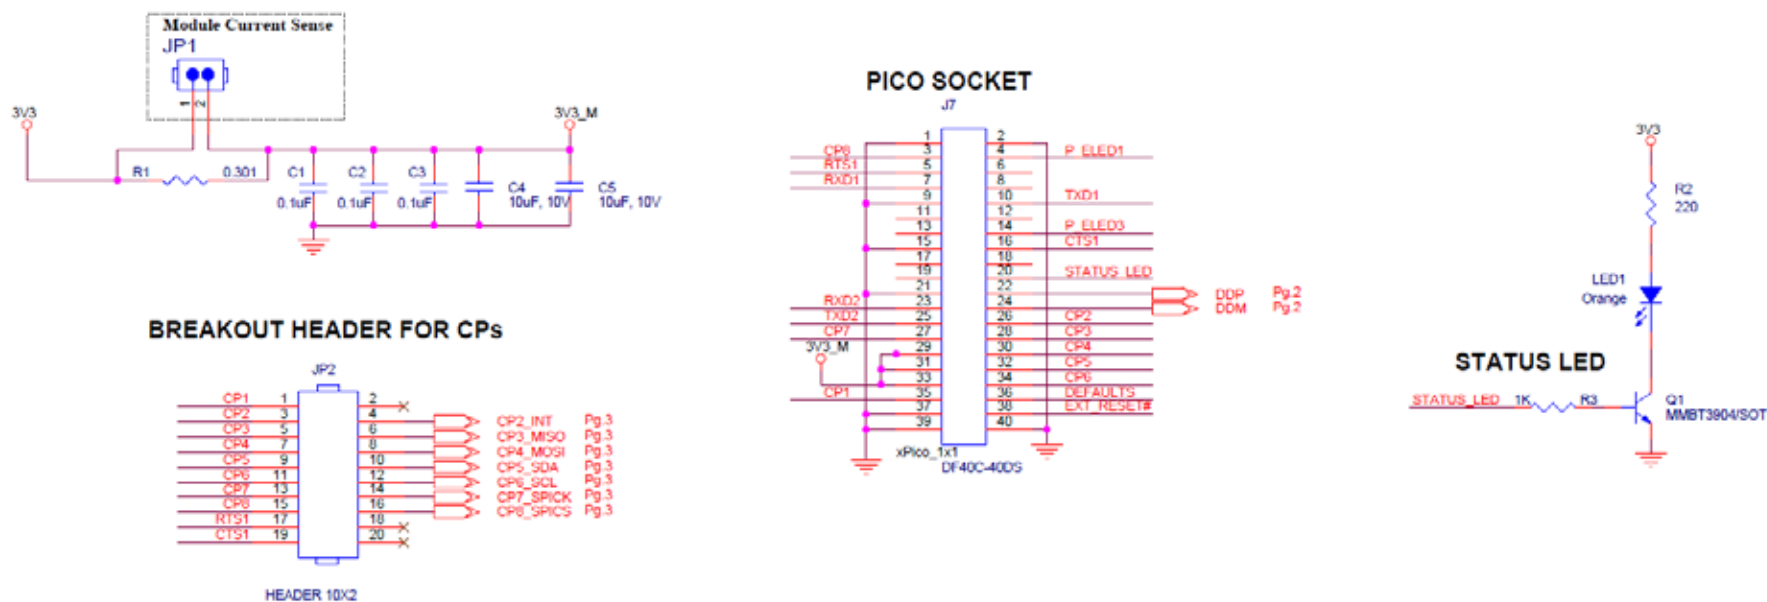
Module Current Sense
JP1

3V3
R1 0.301
C1 0.1uF
C2 0.1uF
C3 0.1uF
C4 10uF, 10V
C5 10uF, 10V
3V3_M

BREAKOUT HEADER FOR CPs

JP2
CP1 1 2
CP2 3 4
CP3 5 6
CP4 7 8
CP5 9 10
CP6 11 12
CP7 13 14
CP8 15 16
RTS1 17 18
CTS1 19 20
HEADER 10X2

CP2_INT Pg.3
CP3_MISO Pg.3
CP4_MOSI Pg.3
CP5_SDA Pg.3
CP6_SCL Pg.3
CP7_SPICK Pg.3
CP8_SPICS Pg.3

PICO SOCKET
J7
CP8
RTS1
RXD1
RXD2
TXD2
CP7
3V3_M
CP1
1 2
3 4
5 6
7 8
9 10
11 12
13 14
15 16
17 18
19 20
21 22
23 24
25 26
27 28
29 30
31 32
33 34
35 36
37 38
39 40
P_ELED1
TXD1
P_ELED3
CTS1
STATUS_LED
CP2
CP3
CP4
CP5
CP6
DEFAULTS
EXT_RESET#
DDP Pg.2
DDM Pg.2
xPico_1x1
DF40C-40DS

3V3
R2
220
LED1
Orange
STATUS LED
STATUS_LED 1K R3
Q1
MMBT3904/SOT